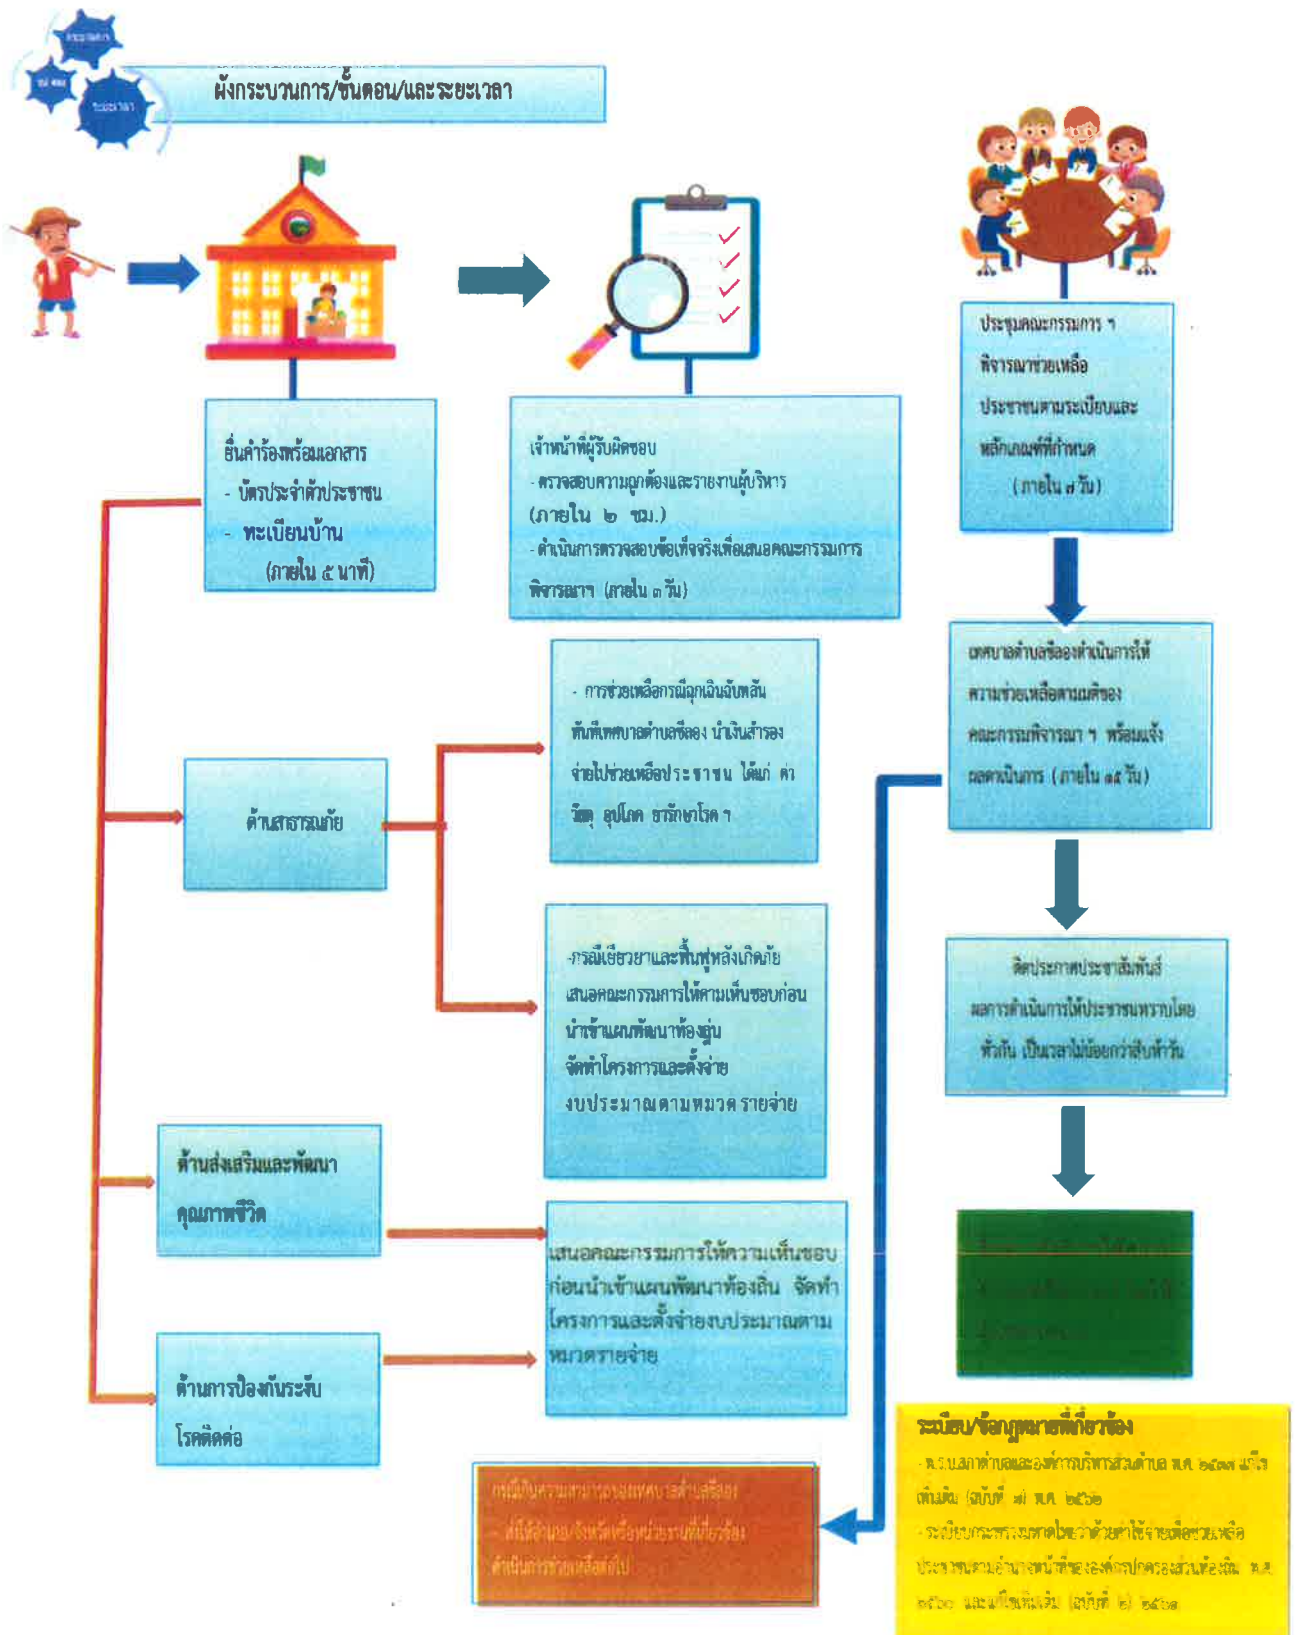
ผังกระบวนการ/ขั้นตอน/และระยะเวลา

ยื่นคำร้องพร้อมเอกสาร
- บัตรประจำตัวประชาชน
- ทะเบียนบ้าน
(ภายใน ๕ นาที)

เจ้าหน้าที่ผู้รับผิดชอบ
- ตรวจสอบความถูกต้องและรายงานผู้บริหาร (ภายใน ๒ ชม.)
- ดำเนินการตรวจสอบข้อเท็จจริงเพื่อเสนอคณะกรรมการพิจารณาฯ (ภายใน ๓ วัน)

ประชุมคณะกรรมการ ฯ พิจารณาช่วยเหลือประชาชนตามระเบียบและหลักเกณฑ์ที่กำหนด (ภายใน ๗ วัน)

เทศบาลตำบลจัดการดำเนินการให้ความช่วยเหลือตามมติของคณะกรรมพิจารณา ฯ พร้อมแจ้งผลดำเนินการ (ภายใน ๑๕ วัน)

ด้านสาธารณภัย

- การช่วยเหลือกรณีฉุกเฉินเร่งด่วน ทันทีเทศบาลตำบล นำเงินสำรองจ่ายไปช่วยเหลือประชาชน ได้แก่ ค่าวัสดุ อุปโภค ธารักษาโรค ฯ

-กรณีเยียวยาและฟื้นฟูหลังเกิดภัย เสนอคณะกรรมการให้ความเห็นชอบก่อนนำเข้าแผนพัฒนาท้องถิ่น จัดทำโครงการและตั้งจ่าย งบประมาณตามหมวด รายจ่าย

ติดประกาศประชาสัมพันธ์ผลการดำเนินการให้ประชาชนทราบโดยทั่วกัน เป็นเวลาไม่น้อยกว่าสิบห้าวัน

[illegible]

ด้านส่งเสริมและพัฒนาคุณภาพชีวิต

เสนอคณะกรรมการให้ความเห็นชอบก่อนนำเข้าแผนพัฒนาท้องถิ่น จัดทำโครงการและตั้งจ่ายงบประมาณตามหมวดรายจ่าย

ด้านการป้องกันระงับโรคติดต่อ

ระเบียบ/ข้อกฎหมายที่เกี่ยวข้อง
- พ.ร.บ.สภาตำบลและองค์การบริหารส่วนตำบล พ.ศ. ๒๕๓๗ แก้ไขเพิ่มเติม (ฉบับที่ ๗) พ.ศ. ๒๕๖๒
- ระเบียบกระทรวงมหาดไทยว่าด้วยค่าใช้จ่ายเพื่อช่วยเหลือประชาชนตามอำนาจหน้าที่ขององค์กรปกครองส่วนท้องถิ่น พ.ศ. ๒๕๖๐ และที่แก้ไขเพิ่มเติม (ฉบับที่ ๒) ๒๕๖๑

กรณีเกินความสามารถของเทศบาลตำบล
- ส่งให้อำเภอ/จังหวัดหรือหน่วยงานที่เกี่ยวข้องดำเนินการช่วยเหลือต่อไป